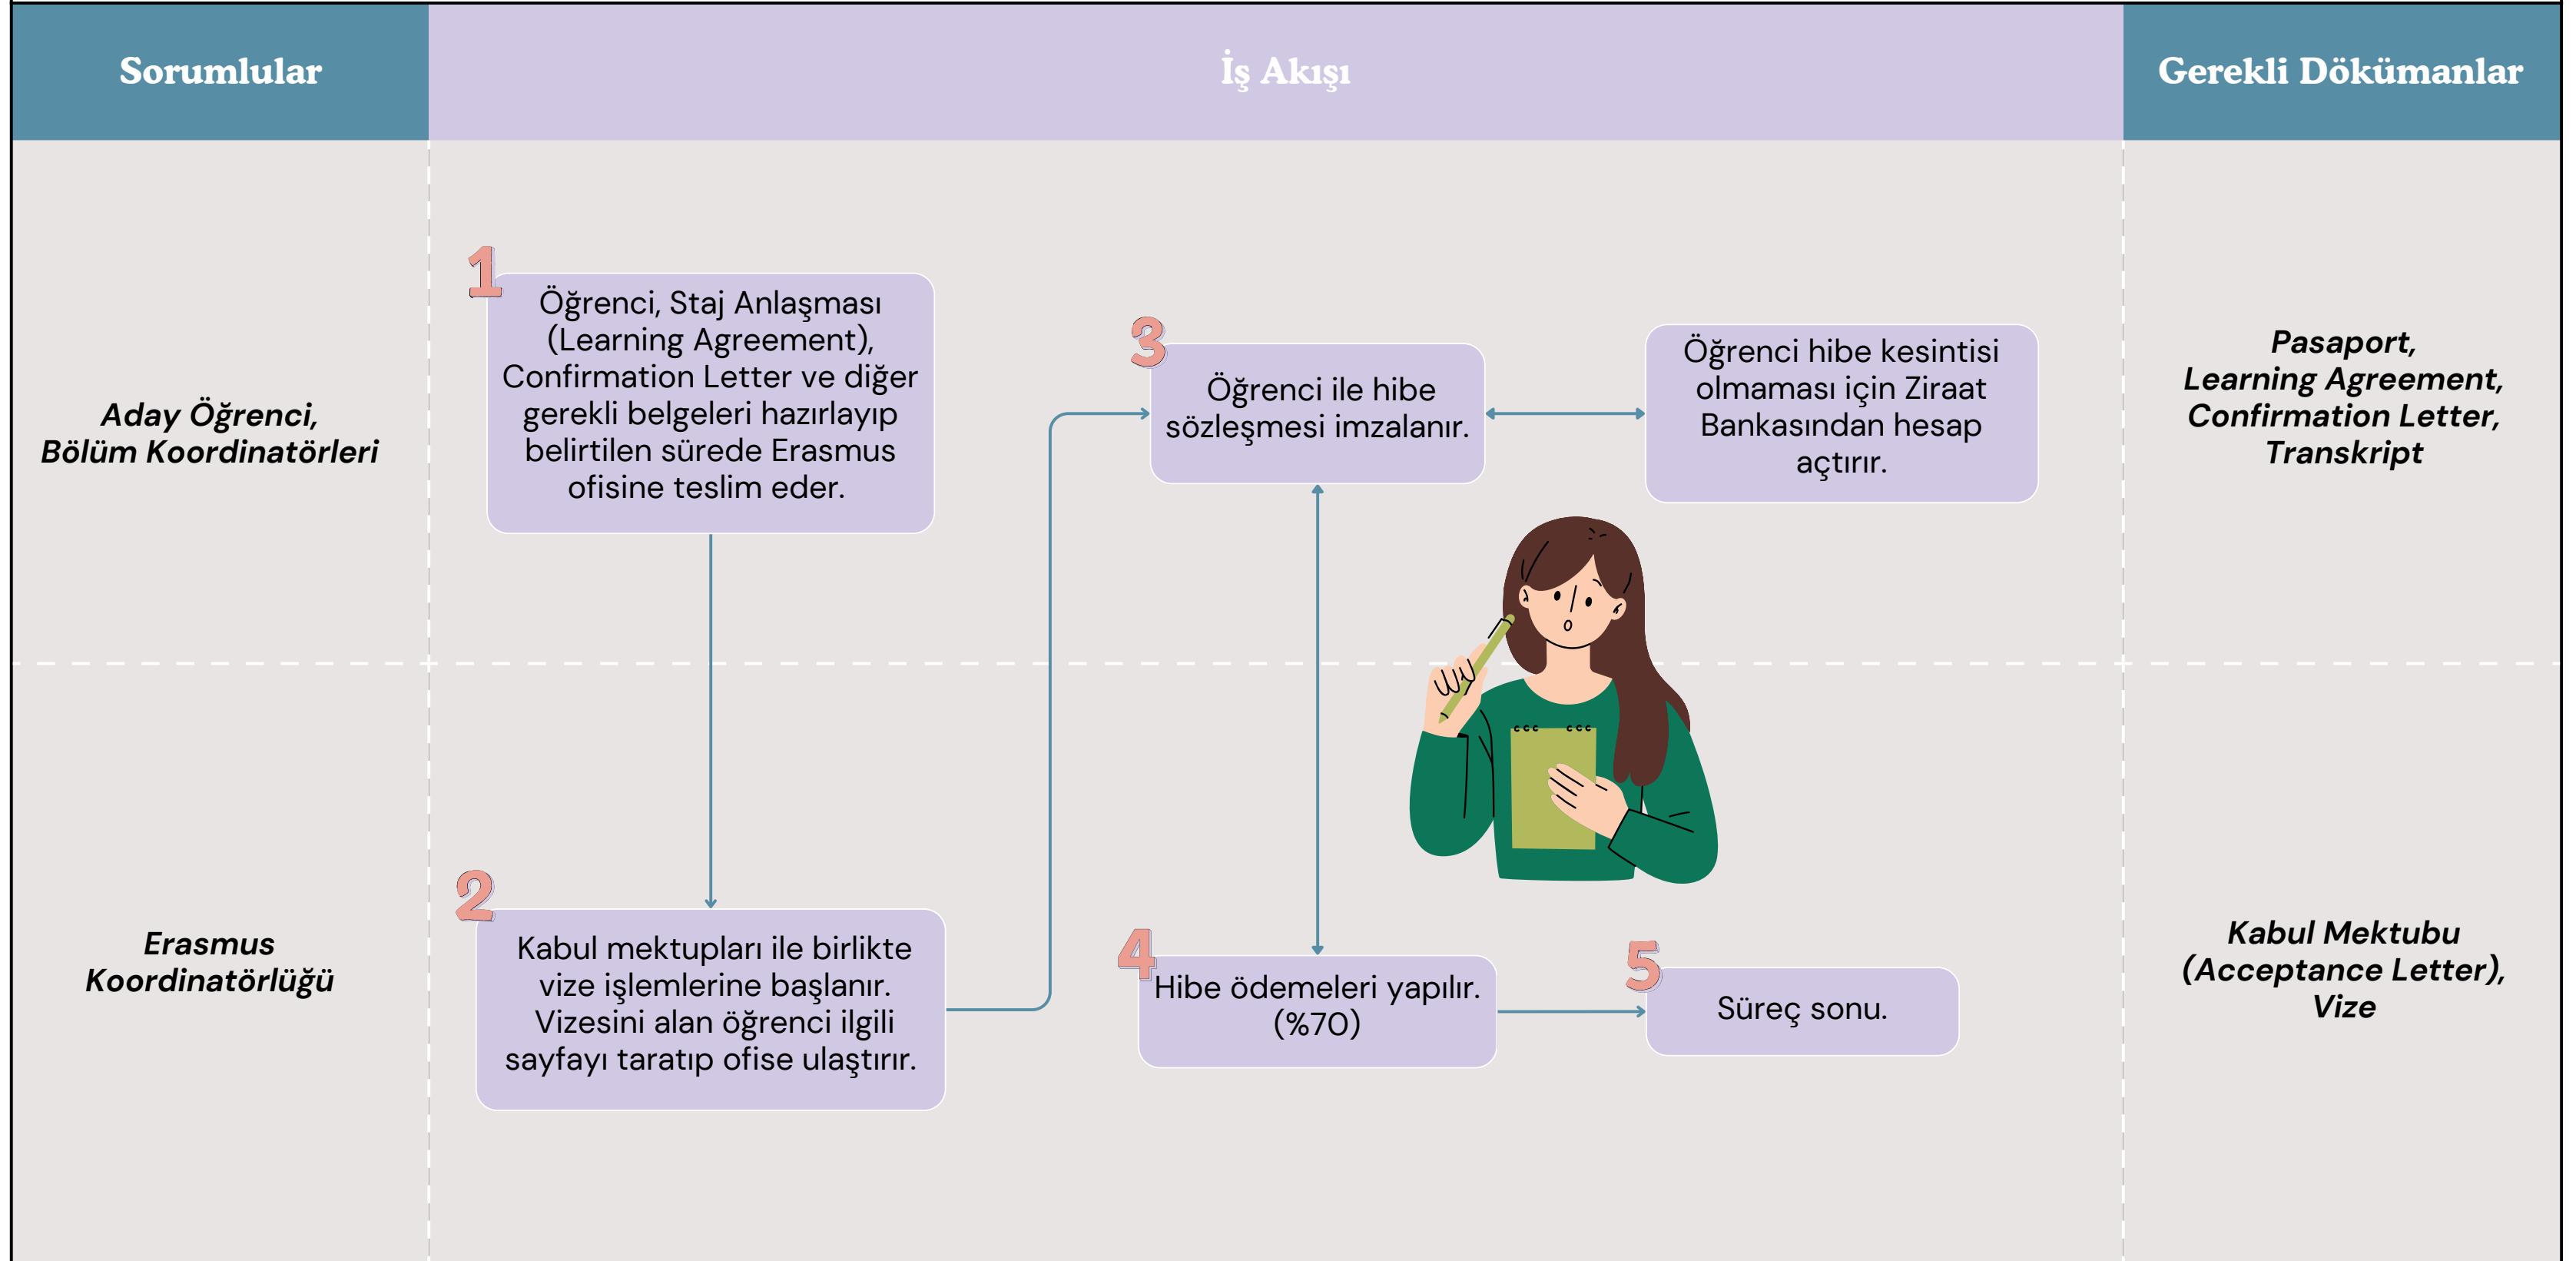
Sorumlular

İş Akışı

Gerekli Dökümanlar

Aday Öğrenci, Bölüm Koordinatörleri

1

Öğrenci, Staj Anlaşması (Learning Agreement), Confirmation Letter ve diğer gerekli belgeleri hazırlayıp belirtilen sürede Erasmus ofisine teslim eder.

3

Öğrenci ile hibe sözleşmesi imzalanır.

Öğrenci hibe kesintisi olmaması için Ziraat Bankasından hesap açtırır.

Pasaport, Learning Agreement, Confirmation Letter, Transkript

Erasmus Koordinatörlüğü

2

Kabul mektupları ile birlikte vize işlemlerine başlanır. Vizesini alan öğrenci ilgili sayfayı taratıp ofise ulaştırır.

4

Hibe ödemeleri yapılır. (%70)

5

Süreç sonu.

Kabul Mektubu (Acceptance Letter), Vize